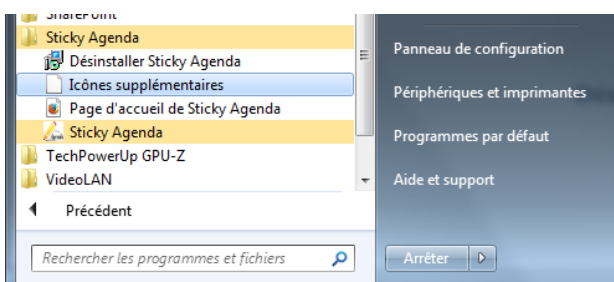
SharePoint
Sticky Agenda
Désinstaller Sticky Agenda
Icônes supplémentaires
Page d'accueil de Sticky Agenda
Sticky Agenda
TechPowerUp GPU-Z
VideoLAN
Précédent
Rechercher les programmes et fichiers

Panneau de configuration
Périphériques et imprimantes
Programmes par défaut
Aide et support
Arrêter